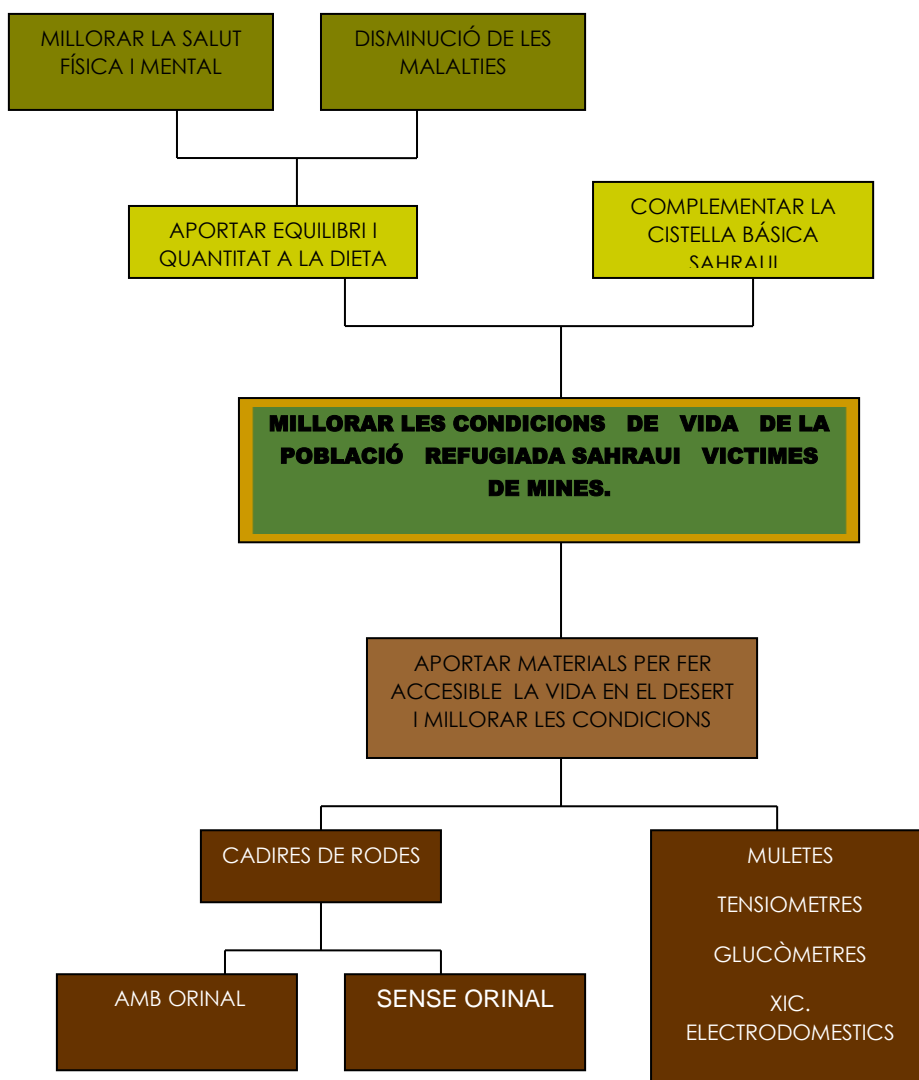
MILLORAR LA SALUT FÍSICA I MENTAL

DISMINUCIÓ DE LES MALALTIES

APORTAR EQUILIBRI I QUANTITAT A LA DIETA

COMPLEMENTAR LA CISTELLA BÁSICA SAHRAUI

MILLORAR LES CONDICIONS DE VIDA DE LA POBLACIÓ REFUGIADA SAHRAUI VICTIMES DE MINES.

APORTAR MATERIALS PER FER ACCESIBLE LA VIDA EN EL DESERT I MILLORAR LES CONDICIONS

CADIRES DE RODES

MULETES

TENSIOMETRES

GLUCÒMETRES

XIC. ELECTRODOMESTICS

AMB ORINAL

SENSE ORINAL